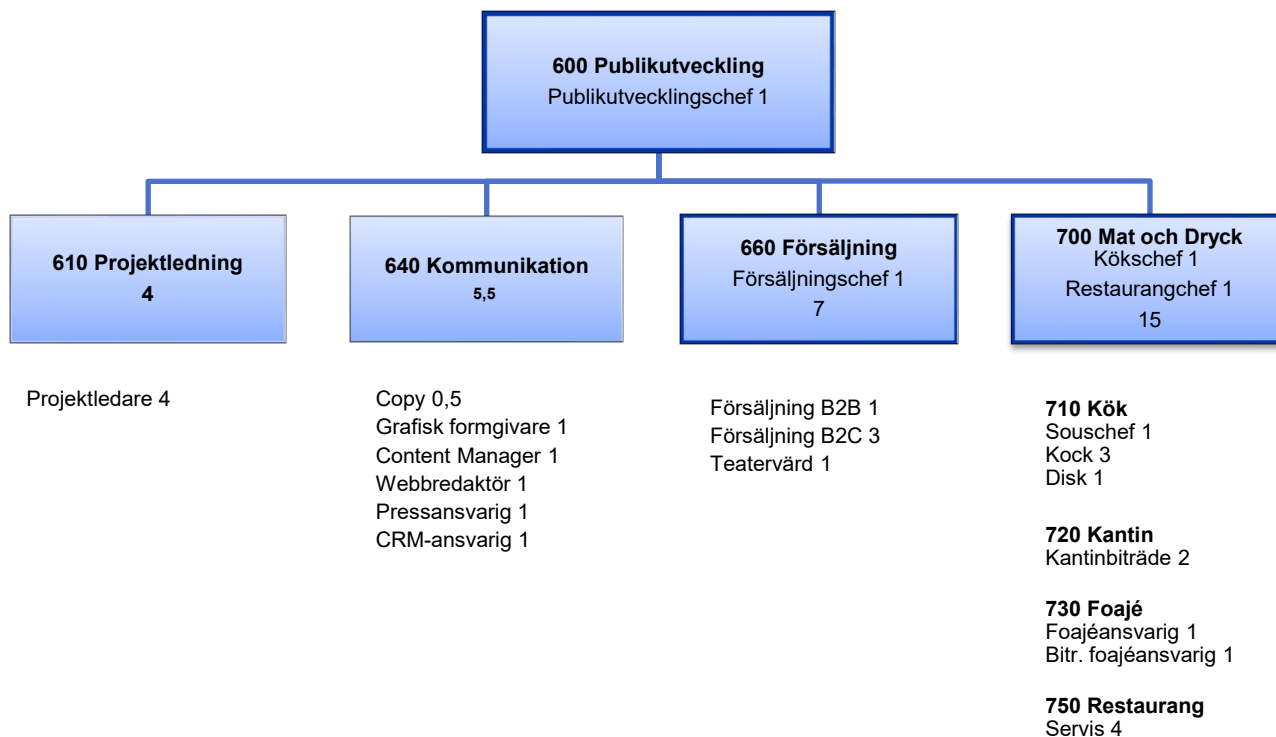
**600 Publikutveckling**
Publikutvecklingschef 1

**610 Projektledning**
**4**

Projektledare 4

**640 Kommunikation**
**5,5**

Copy 0,5
Grafisk formgivare 1
Content Manager 1
Webbredaktör 1
Pressansvarig 1
CRM-ansvarig 1

**660 Försäljning**
Försäljningschef 1
7

Försäljning B2B 1
Försäljning B2C 3
Teatervärd 1

**700 Mat och Dryck**
Kökschef 1
Restaurangchef 1
15

**710 Kök**
Souschef 1
Kock 3
Disk 1

**720 Kantin**
Kantinbiträde 2

**730 Foajé**
Foajéansvarig 1
Bitr. foajéansvarig 1

**750 Restaurang**
Servis 4